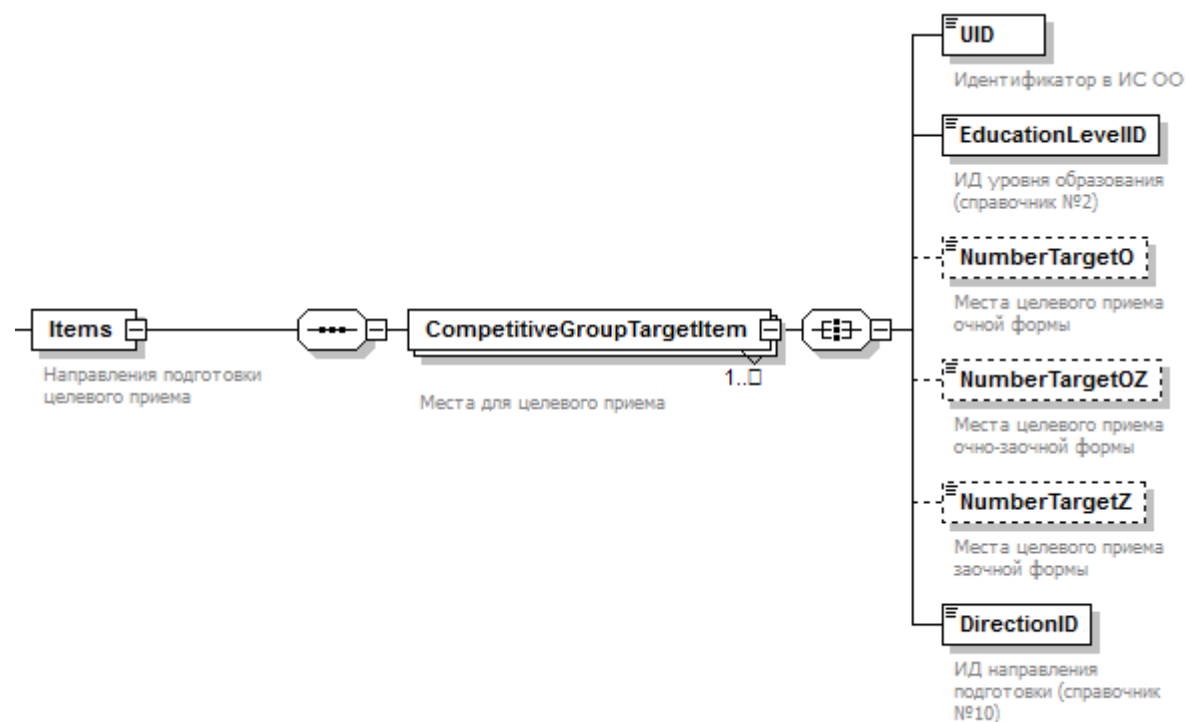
Items

Направления подготовки целевого приема

CompetitiveGroupTargetItem

1..∞

Места для целевого приема

UID

Идентификатор в ИС ОО

EducationLevelID

ИД уровня образования (справочник №2)

NumberTargetO

Места целевого приема очной формы

NumberTargetOZ

Места целевого приема очно-заочной формы

NumberTargetZ

Места целевого приема заочной формы

DirectionID

ИД направления подготовки (справочник №10)